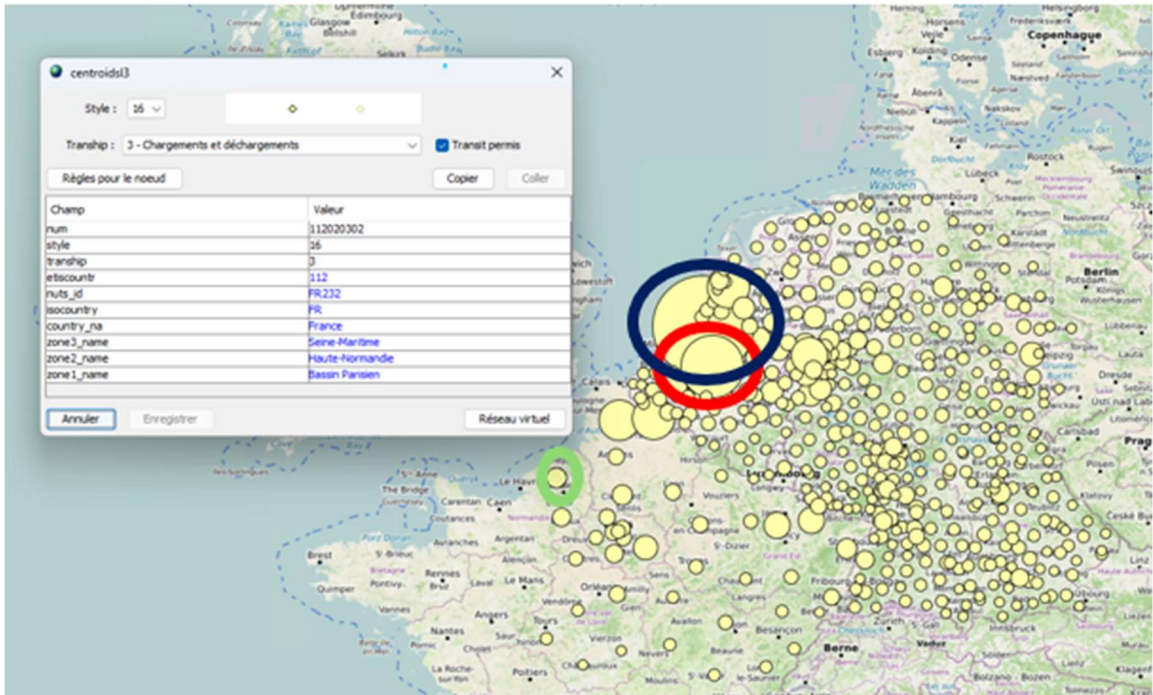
centroidsl3

Style : 16

Tranship : 3 - Chargements et déchargements

Transit permis

Règles pour le noeud

Copier

Coller

| Champ | Valeur |
|---|---|
| num | 112020302 |
| style | 16 |
| tranship | 3 |
| etiscountr | 112 |
| nuts_id | FR232 |
| isocountry | FR |
| country_na | France |
| zone3_name | Seine-Maritime |
| zone2_name | Haute-Normandie |
| zone1_name | Bassin Parisien |

Annuler

Enregistrer

Réseau virtuel

Glasgow
Edimbourg
Copenhague
Esbjerg
Odense
Rostock
Lübeck
Hamburg
Schwerin
Mer des Wadden
Berlin
Lowestoft
Calais
Dresde
Le Havre
The Bridge
Carentan
Coutances
Brest
Rennes
Le Mans
Quimper
Vannes
Nantes
Orléans
Luxembourg
Fribourg
Besançon
Zurich
Berne
Prague
Poitiers
La Roche-sur-Yon
Pontivy
Vendôme
Vouziers
Saint-Dizier
Hirson
Karlsbad
Klatovy
České Budějovice